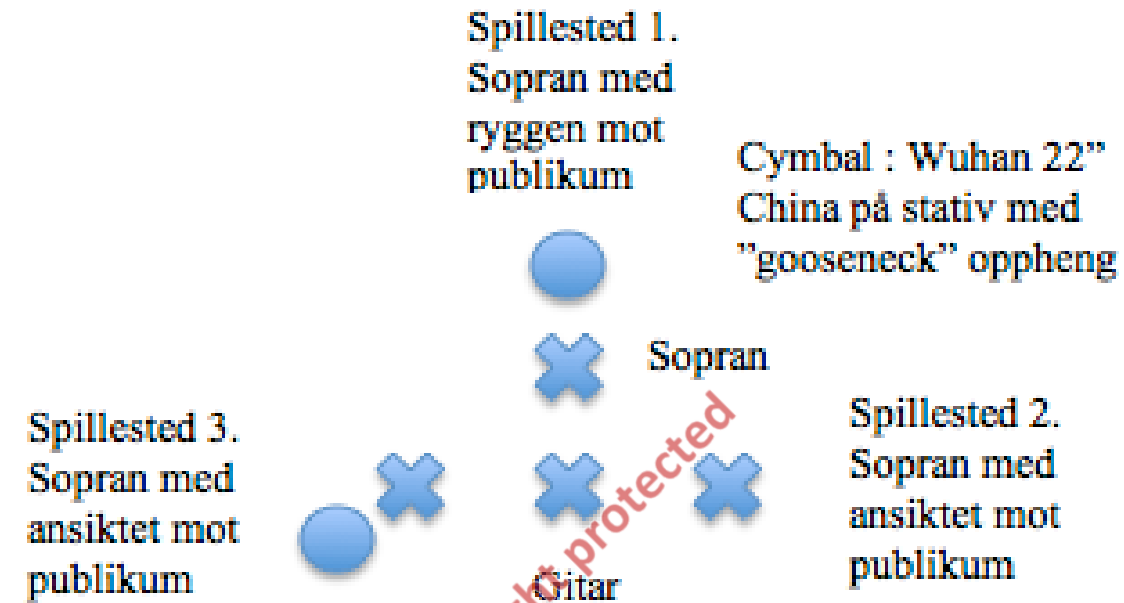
Spillested 1.
Sopran med ryggen mot publikum

Cymbal : Wuhan 22" China på stativ med "gooseneck" oppheng

Sopran

Spillested 3.
Sopran med ansiktet mot publikum

Spillested 2.
Sopran med ansiktet mot publikum

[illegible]ht protected

Gitar